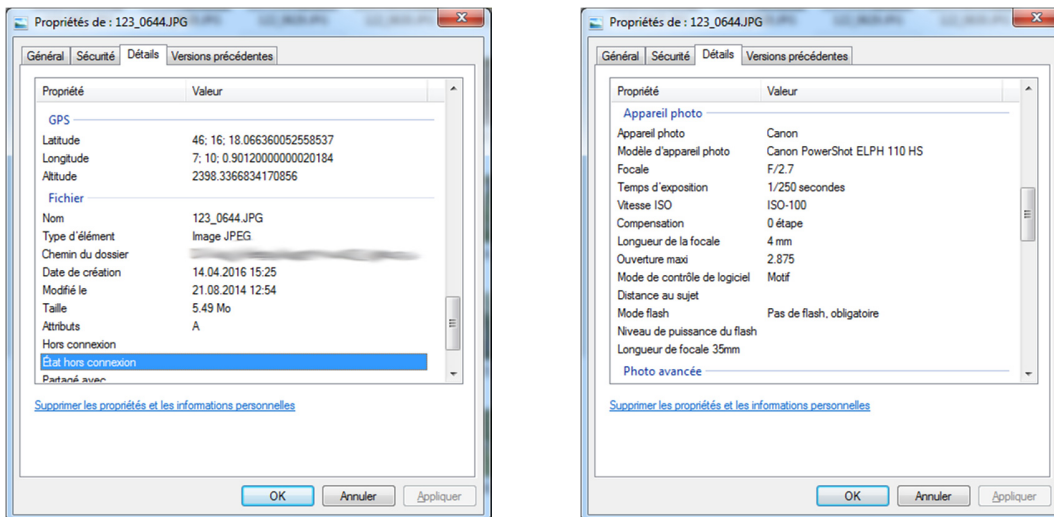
Propriétés de : 123_0644.JPG

Général | Sécurité | Détails | Versions précédentes

| Propriété | Valeur |
|---|---|
| GPS | |
| Latitude | 46; 16; 18.066360052558537 |
| Longitude | 7; 10; 0.90120000000020184 |
| Altitude | 2398.3366834170856 |
| Fichier | |
| Nom | 123_0644.JPG |
| Type d'élément | Image JPEG |
| Chemin du dossier | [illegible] |
| Date de création | 14.04.2016 15:25 |
| Modifié le | 21.08.2014 12:54 |
| Taille | 5.49 Mo |
| Attributs | A |
| Hors connexion | |
| État hors connexion | |
| Partagé avec | |

Supprimer les propriétés et les informations personnelles

OK | Annuler | Appliquer

Propriétés de : 123_0644.JPG

Général | Sécurité | Détails | Versions précédentes

| Propriété | Valeur |
|---|---|
| Appareil photo | |
| Appareil photo | Canon |
| Modèle d'appareil photo | Canon PowerShot ELPH 110 HS |
| Focale | F/2.7 |
| Temps d'exposition | 1/250 secondes |
| Vitesse ISO | ISO-100 |
| Compensation | 0 étape |
| Longueur de la focale | 4 mm |
| Ouverture maxi | 2.875 |
| Mode de contrôle de logiciel | Motif |
| Distance au sujet | |
| Mode flash | Pas de flash, obligatoire |
| Niveau de puissance du flash | |
| Longueur de focale 35mm | |
| Photo avancée | |

Supprimer les propriétés et les informations personnelles

OK | Annuler | Appliquer